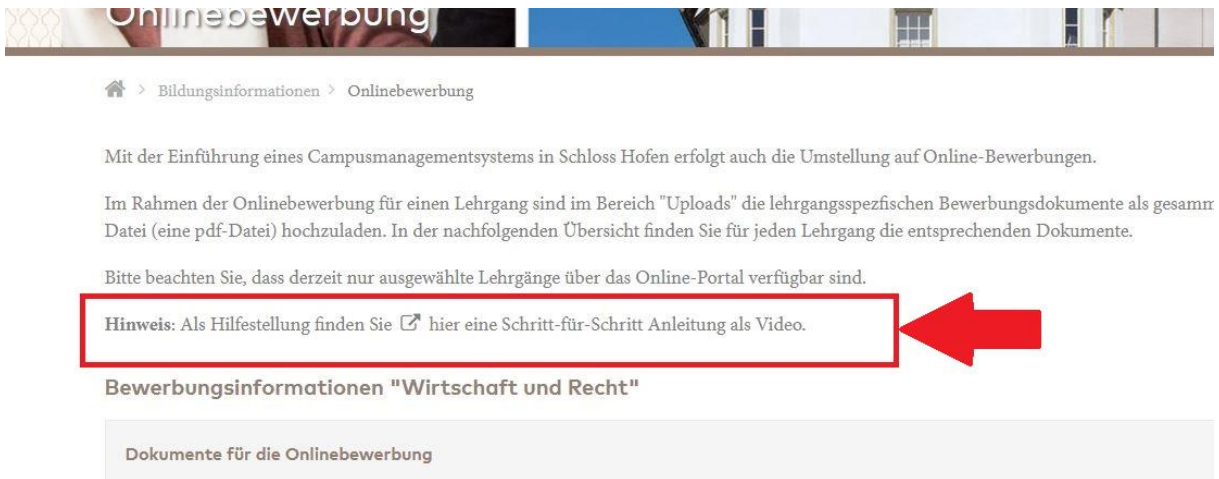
Onlinebewerbung

> Bildungsinformationen > Onlinebewerbung

Mit der Einführung eines Campusmanagementsystems in Schloss Hofen erfolgt auch die Umstellung auf Online-Bewerbungen.

Im Rahmen der Onlinebewerbung für einen Lehrgang sind im Bereich "Uploads" die lehrgangsspezfischen Bewerbungsdokumente als gesamm Datei (eine pdf-Datei) hochzuladen. In der nachfolgenden Übersicht finden Sie für jeden Lehrgang die entsprechenden Dokumente.

Bitte beachten Sie, dass derzeit nur ausgewählte Lehrgänge über das Online-Portal verfügbar sind.

Hinweis: Als Hilfestellung finden Sie hier eine Schritt-für-Schritt Anleitung als Video.

Bewerbungsinformationen "Wirtschaft und Recht"

Dokumente für die Onlinebewerbung